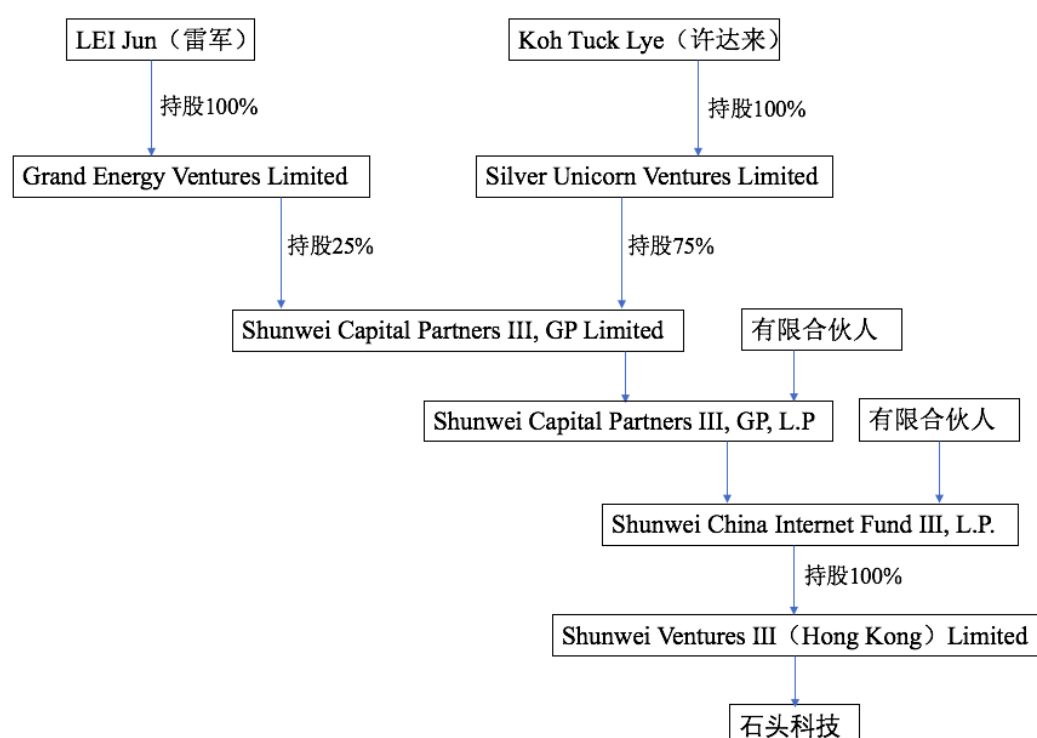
LEI Jun（雷军）

持股100%

Grand Energy Ventures Limited

持股25%

Koh Tuck Lye（许达来）

持股100%

Silver Unicorn Ventures Limited

持股75%

Shunwei Capital Partners III, GP Limited

有限合伙人

Shunwei Capital Partners III, GP, L.P

有限合伙人

Shunwei China Internet Fund III, L.P.

持股100%

Shunwei Ventures III（Hong Kong）Limited

石头科技